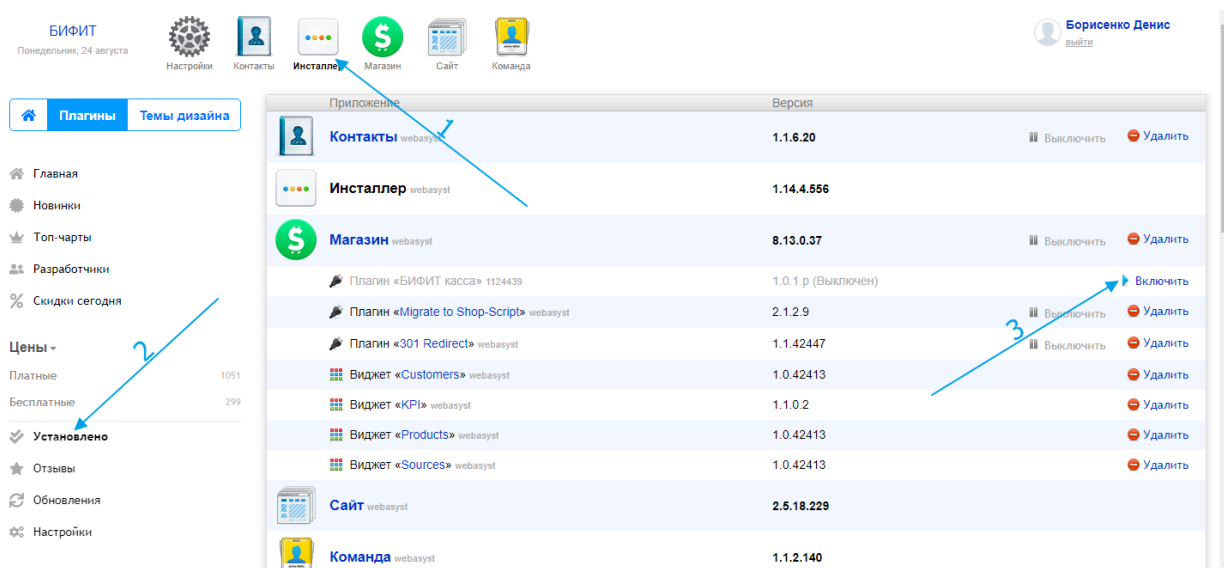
БИФИТ
Понедельник, 24 августа

Настройки Контакты Инсталлер Магазин Сайт Команда

Борисенко Денис
выйти

Плагины Темы дизайна

Главная
Новинки
Топ-чарты
Разработчики
Скидки сегодня

Цены
Платные 1051
Бесплатные 299
Установлено
Отзывы
Обновления
Настройки

| Приложение | Версия | | |
|---|---|---|---|
| Контакты webasyst | 1.1.6.20 | Выключить | Удалить |
| Инсталлер webasyst | 1.14.4.556 | | |
| Магазин webasyst | 8.13.0.37 | Выключить | Удалить |
| Плагин «БИФИТ касса» 1124439 | 1.0.1.p (Выключен) | | Включить |
| Плагин «Migrate to Shop-Script» webasyst | 2.1.2.9 | Выключить | Удалить |
| Плагин «301 Redirect» webasyst | 1.1.42447 | Выключить | Удалить |
| Виджет «Customers» webasyst | 1.0.42413 | | Удалить |
| Виджет «KPI» webasyst | 1.1.0.2 | | Удалить |
| Виджет «Products» webasyst | 1.0.42413 | | Удалить |
| Виджет «Sources» webasyst | 1.0.42413 | | Удалить |
| Сайт webasyst | 2.5.18.229 | | |
| Команда webasyst | 1.1.2.140 | | |

1
2
3